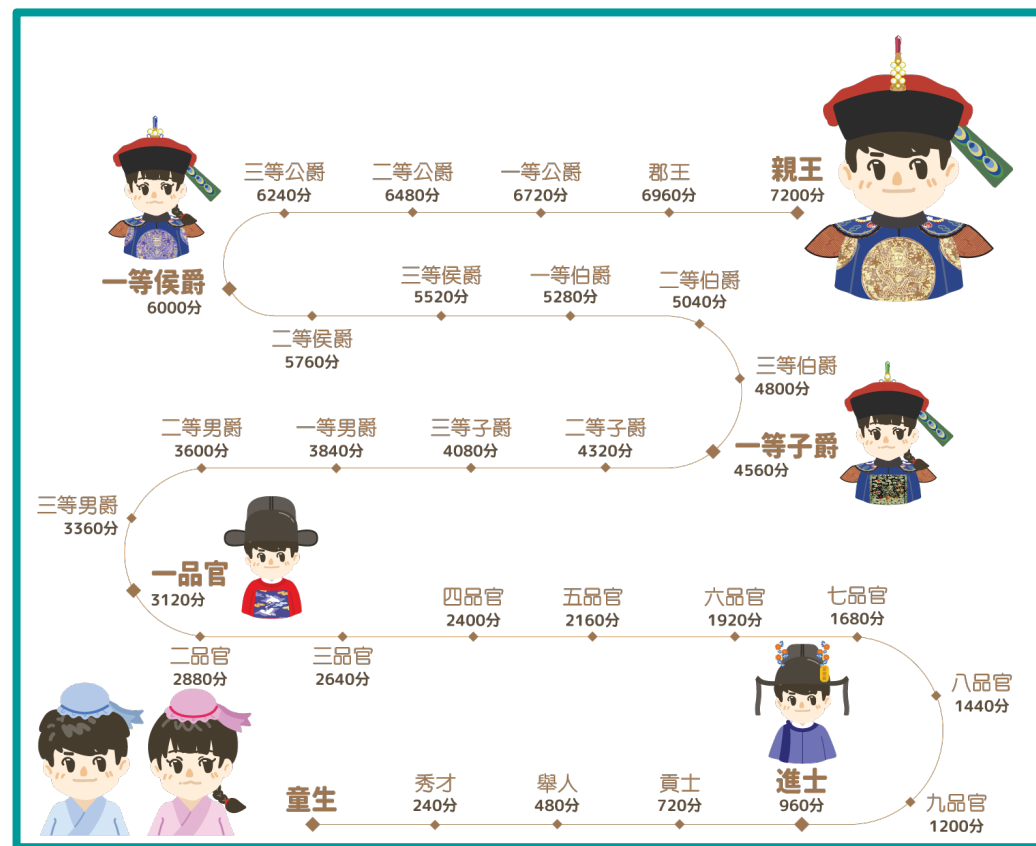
三等公爵
6240分

二等公爵
6480分

一等公爵
6720分

郡王
6960分

親王
7200分

一等侯爵
6000分

三等侯爵
5520分

一等伯爵
5280分

二等伯爵
5040分

二等侯爵
5760分

三等伯爵
4800分

二等男爵
3600分

一等男爵
3840分

三等子爵
4080分

二等子爵
4320分

一等子爵
4560分

三等男爵
3360分

一品官
3120分

四品官
2400分

五品官
2160分

六品官
1920分

七品官
1680分

二品官
2880分

三品官
2640分

八品官
1440分

童生

秀才
240分

舉人
480分

貢士
720分

進士
960分

九品官
1200分